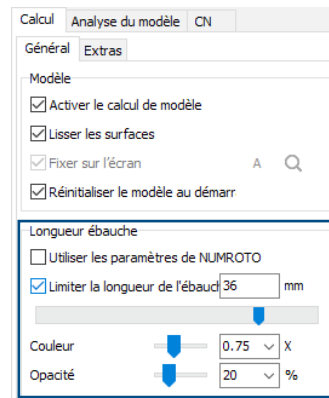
Calcul | Analyse du modèle | CN

Général | Extras

Modèle

Activer le calcul de modèle

Lisser les surfaces

Fixer sur l'écran

A

Réinitialiser le modèle au démarr

Longueur ébauche

Utiliser les paramètres de NUMROTO

Limiter la longueur de l'ébauch 36 mm

Couleur 0.75 X

Opacité 20 %